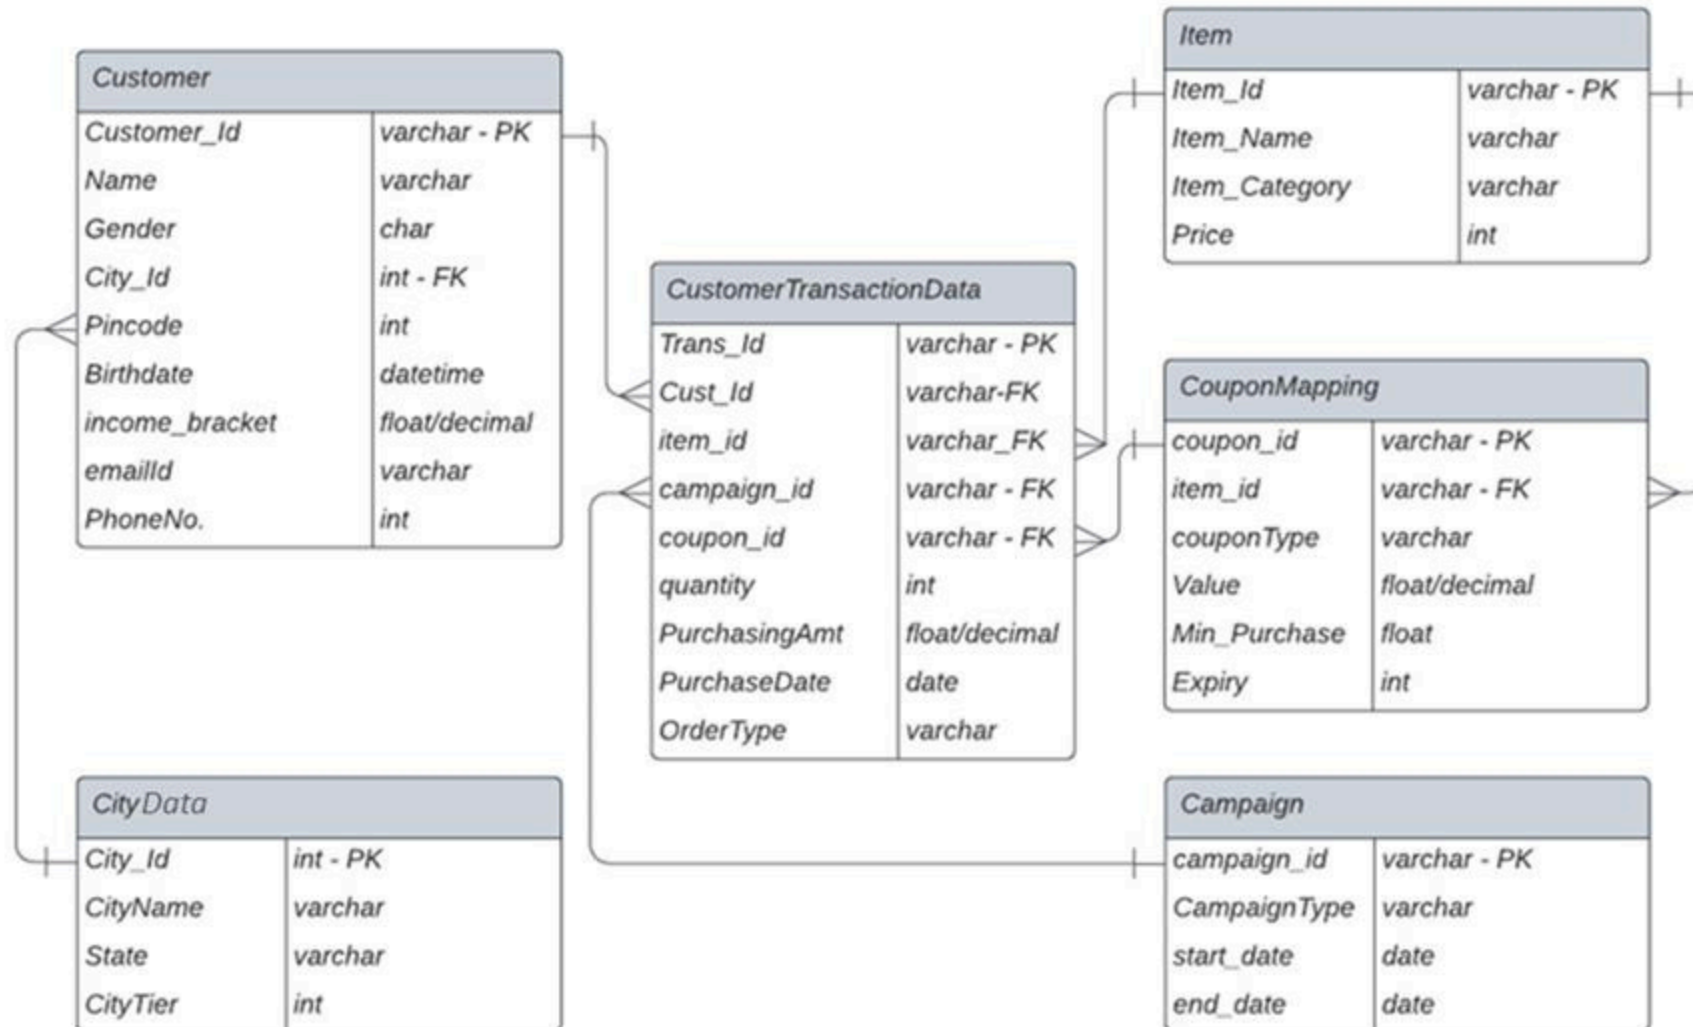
Customer

| Customer_Id | varchar - PK |
|---|---|
| Name | varchar |
| Gender | char |
| City_Id | int - FK |
| Pincode | int |
| Birthdate | datetime |
| income_bracket | float/decimal |
| emailId | varchar |
| PhoneNo. | int |

CustomerTransactionData

| Trans_Id | varchar - PK |
|---|---|
| Cust_Id | varchar-FK |
| item_id | varchar_FK |
| campaign_id | varchar - FK |
| coupon_id | varchar - FK |
| quantity | int |
| PurchasingAmt | float/decimal |
| PurchaseDate | date |
| OrderType | varchar |

Item

| Item_Id | varchar - PK |
|---|---|
| Item_Name | varchar |
| Item_Category | varchar |
| Price | int |

CouponMapping

| coupon_id | varchar - PK |
|---|---|
| item_id | varchar - FK |
| couponType | varchar |
| Value | float/decimal |
| Min_Purchase | float |
| Expiry | int |

CityData

| City_Id | int - PK |
|---|---|
| CityName | varchar |
| State | varchar |
| CityTier | int |

Campaign

| campaign_id | varchar - PK |
|---|---|
| CampaignType | varchar |
| start_date | date |
| end_date | date |